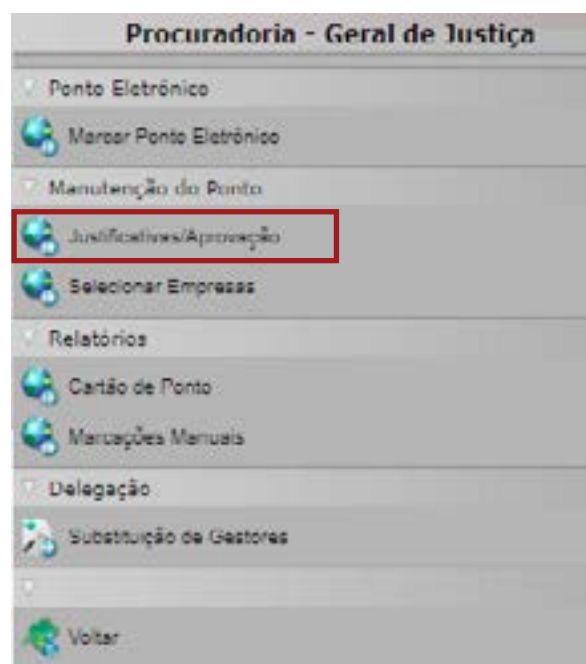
Procuradoria - Geral de Justiça

Ponto Eletrônico

Marcar Ponto Eletrônico

Manutenção do Ponto

Justificativas/Aprovação

Selecionar Empresas

Relatórios

Cartão de Ponto

Marcações Manuais

Delegação

Substituição de Gestores

Voltar